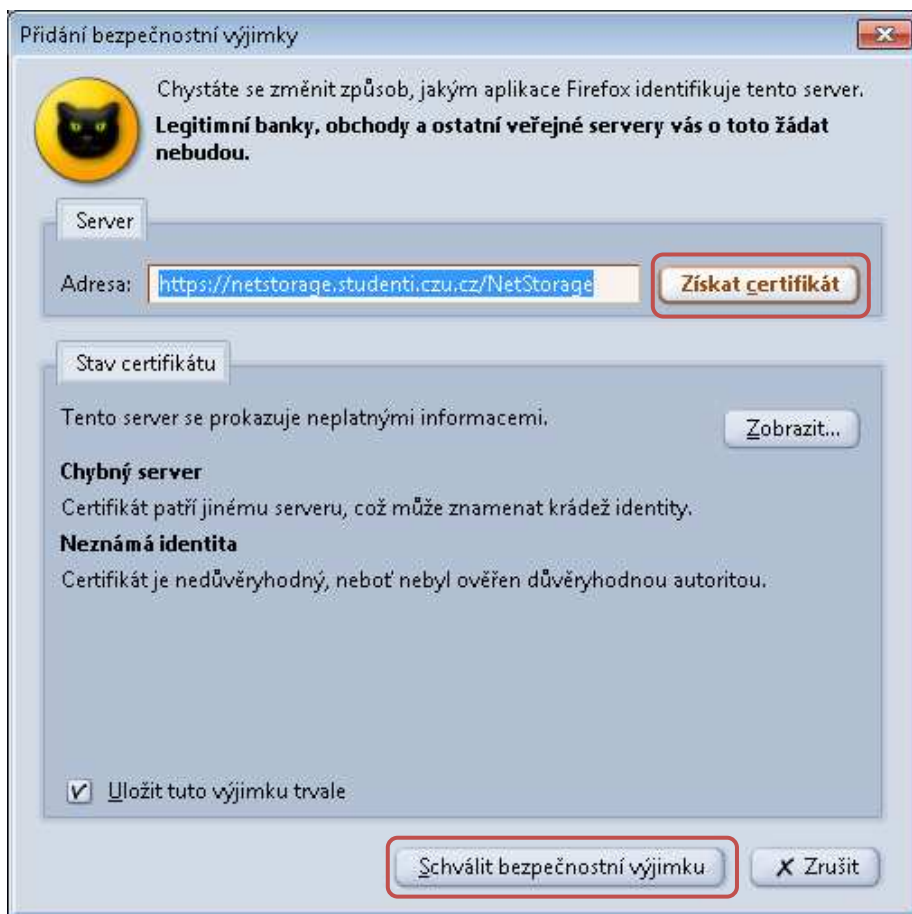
Přidání bezpečnostní výjimky

Chystáte se změnit způsob, jakým aplikace Firefox identifikuje tento server.
**Legitimní banky, obchody a ostatní veřejné servery vás o toto žádat nebudou.**

Server

Adresa: https://netstorage.studenti.czu.cz/NetStorage

Získat certifikát

Stav certifikátu

Tento server se prokazuje neplatnými informacemi.

Zobrazit...

**Chybný server**

Certifikát patří jinému serveru, což může znamenat krádež identity.

**Neznámá identita**

Certifikát je nedůvěryhodný, neboť nebyl ověřen důvěryhodnou autoritou.

Uložit tuto výjimku trvale

Schválit bezpečnostní výjimku

Zrušit